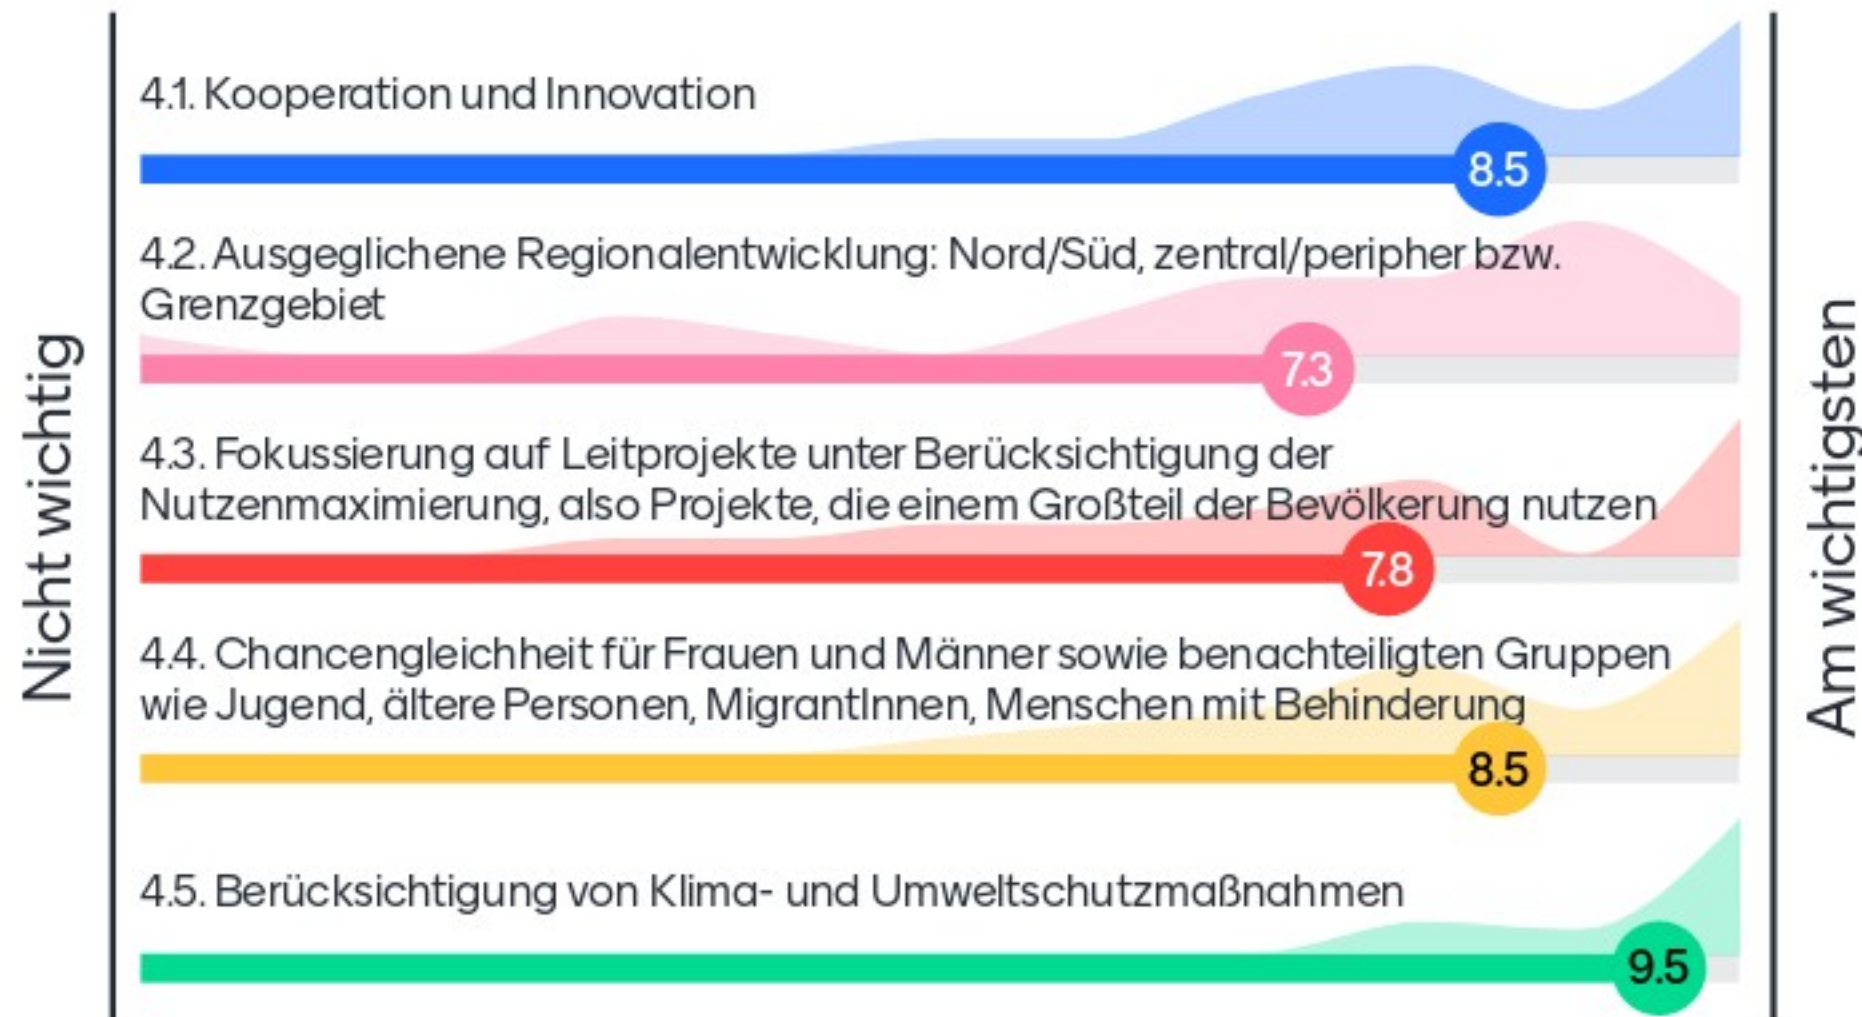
Nicht wichtig

4.1. Kooperation und Innovation

8.5

4.2. Ausgeglichene Regionalentwicklung: Nord/Süd, zentral/peripher bzw. Grenzgebiet

7.3

4.3. Fokussierung auf Leitprojekte unter Berücksichtigung der Nutzenmaximierung, also Projekte, die einem Großteil der Bevölkerung nutzen

7.8

4.4. Chancengleichheit für Frauen und Männer sowie benachteiligten Gruppen wie Jugend, ältere Personen, MigrantInnen, Menschen mit Behinderung

8.5

4.5. Berücksichtigung von Klima- und Umweltschutzmaßnahmen

9.5

Am wichtigsten